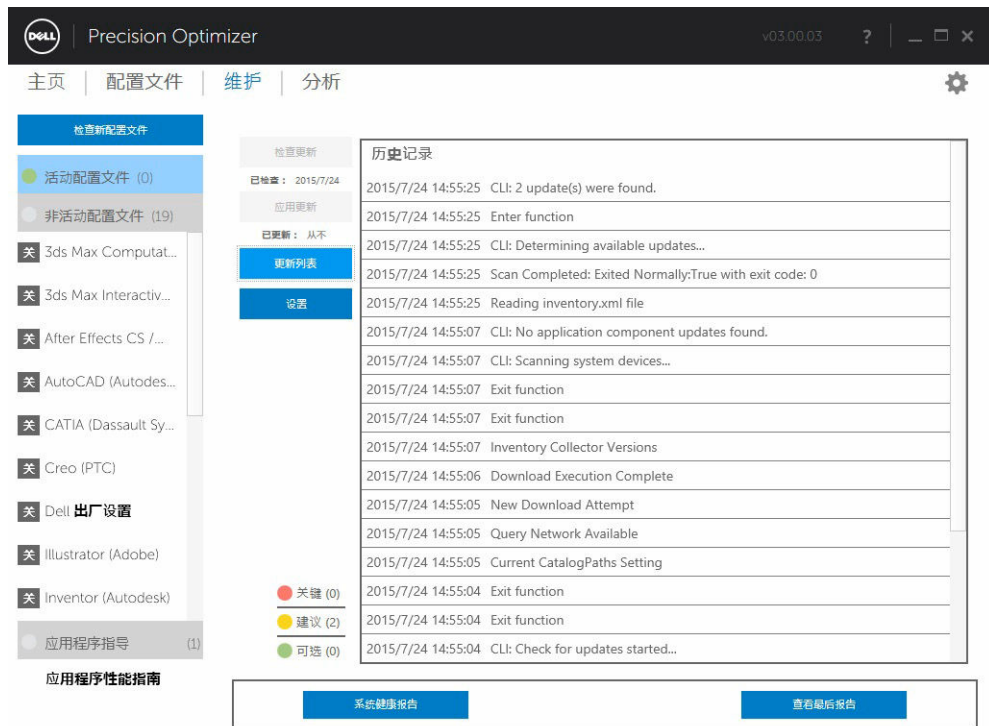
DELL Precision Optimizer v03.00.03 ?

主页 | 配置文件 | 维护 | 分析

检查新配置文件

活动配置文件 (0)

非活动配置文件 (19)

关 3ds Max Computat...

关 3ds Max Interactiv...

关 After Effects CS /...

关 AutoCAD (Autodes...

关 CATIA (Dassault Sy...

关 Creo (PTC)

关 Dell 出厂设置

关 Illustrator (Adobe)

关 Inventor (Autodesk)

应用程序指导 (1)

应用程序性能指南

检查更新

已检查： 2015/7/24

应用更新

已更新： 从不

更新列表

设置

关键 (0)

建议 (2)

可选 (0)

| 历史记录 |
|---|
| 2015/7/24 14:55:25 CLI: 2 update(s) were found. |
| 2015/7/24 14:55:25 Enter function |
| 2015/7/24 14:55:25 CLI: Determining available updates... |
| 2015/7/24 14:55:25 Scan Completed: Exited Normally:True with exit code: 0 |
| 2015/7/24 14:55:25 Reading inventory.xml file |
| 2015/7/24 14:55:07 CLI: No application component updates found. |
| 2015/7/24 14:55:07 CLI: Scanning system devices... |
| 2015/7/24 14:55:07 Exit function |
| 2015/7/24 14:55:07 Exit function |
| 2015/7/24 14:55:07 Inventory Collector Versions |
| 2015/7/24 14:55:06 Download Execution Complete |
| 2015/7/24 14:55:05 New Download Attempt |
| 2015/7/24 14:55:05 Query Network Available |
| 2015/7/24 14:55:05 Current CatalogPaths Setting |
| 2015/7/24 14:55:04 Exit function |
| 2015/7/24 14:55:04 Exit function |
| 2015/7/24 14:55:04 CLI: Check for updates started... |

系统健康报告

查看最后报告